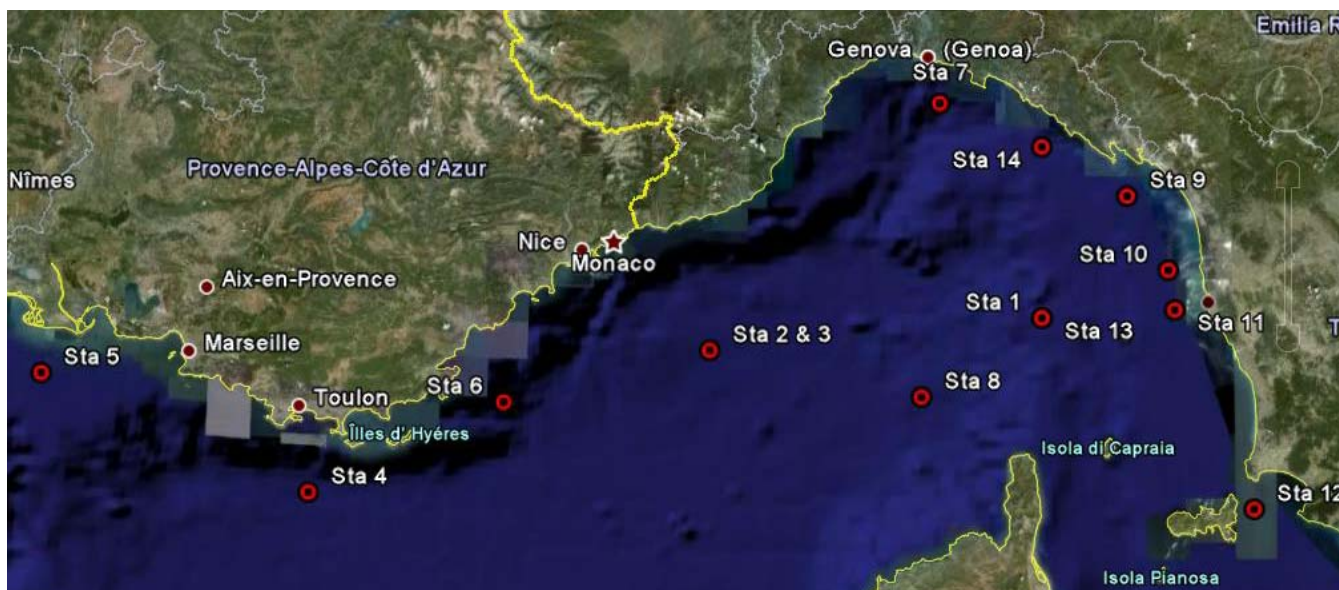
Emilia R
Genova (Genoa)
Sta 7
Sta 14
Sta 9
Nîmes
Provence-Alpes-Côte d'Azur
Nice
Monaco
Sta 10
Aix-en-Provence
Sta 1
Sta 11
Sta 13
Marseille
Sta 2 & 3
Sta 5
Sta 8
Toulon
Sta 6
Îles d' Hyéres
Isola di Capraia
Sta 4
Sta 12
Isola Pianosa